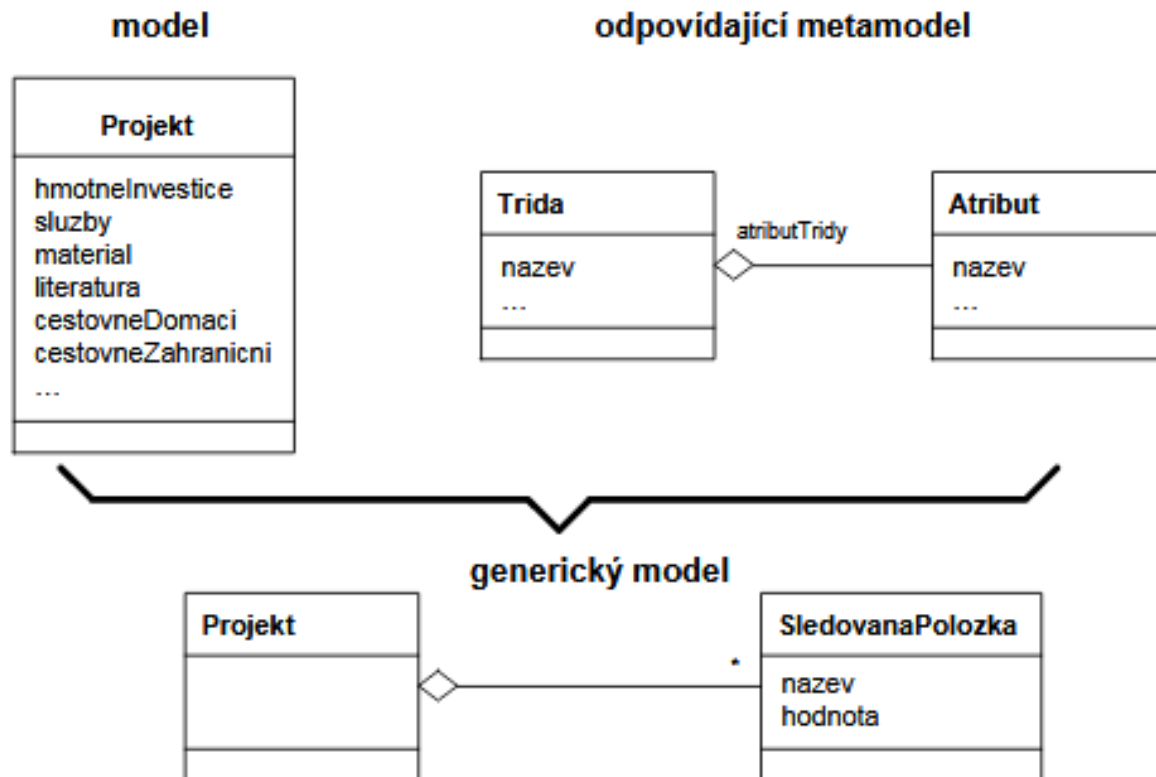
model

odpovídající metamodel

Projekt

hmotneInvestice
sluzby
material
literatura
cestovneDomaci
cestovneZahranicni
...

Trida

nazev
...

atributTridy

Atribut

nazev
...

generický model

Projekt

*

SledovanaPolozka

nazev
hodnota